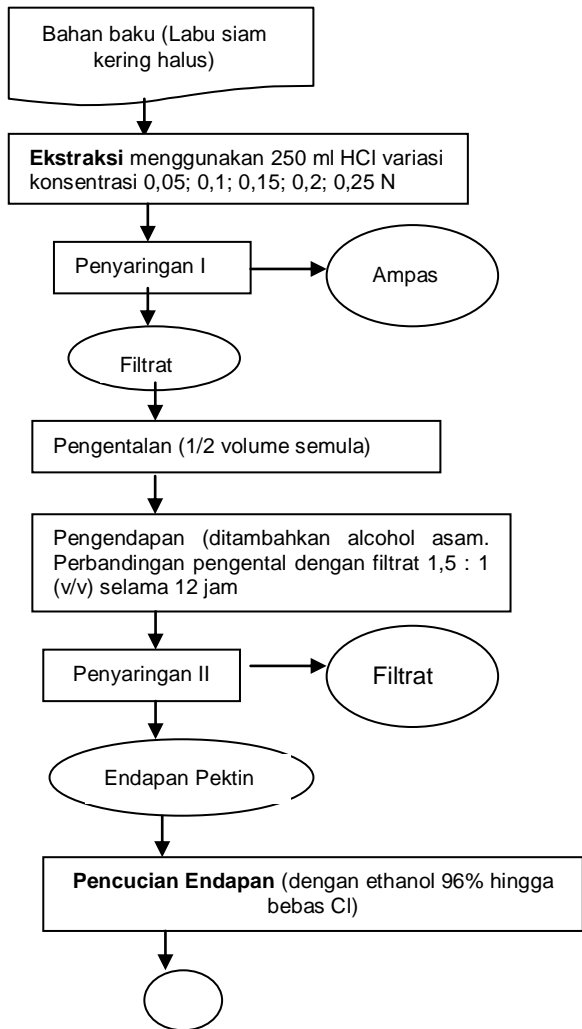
Bahan baku (Labu siam kering halus)

Ekstraksi menggunakan 250 ml HCl variasi konsentrasi 0,05; 0,1; 0,15; 0,2; 0,25 N

Penyaringan I

Ampas

Filtrat

Pengentalan (1/2 volume semula)

Pengendapan (ditambahkan alcohol asam. Perbandingan pengental dengan filtrat 1,5 : 1 (v/v) selama 12 jam

Penyaringan II

Filtrat

Endapan Pektin

Pencucian Endapan (dengan ethanol 96% hingga bebas Cl)